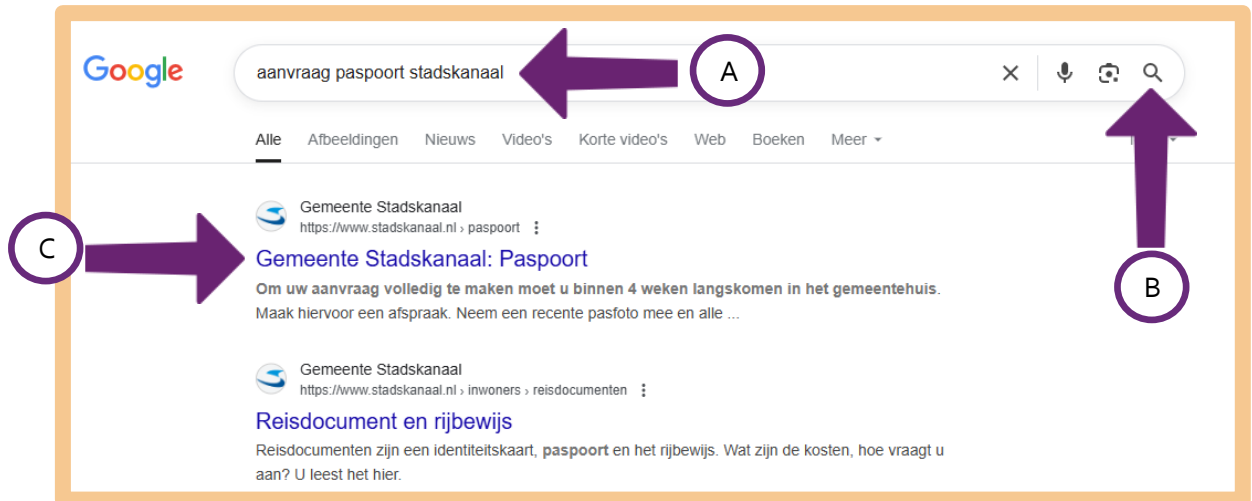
Google

aanvraag paspoort stadskanaal

A

Alle Afbeeldingen Nieuws Video's Korte video's Web Boeken Meer

B

C

Gemeente Stadskanaal
https://www.stadskanaal.nl › paspoort

Gemeente Stadskanaal: Paspoort

**Om uw aanvraag volledig te maken moet u binnen 4 weken langskomen in het gemeentehuis**. Maak hiervoor een afspraak. Neem een recente pasfoto mee en alle ...

Gemeente Stadskanaal
https://www.stadskanaal.nl › inwoners › reisdocumenten

Reisdocument en rijbewijs

Reisdocumenten zijn een identiteitskaart, **paspoort** en het rijbewijs. Wat zijn de kosten, hoe vraagt u aan? U leest het hier.